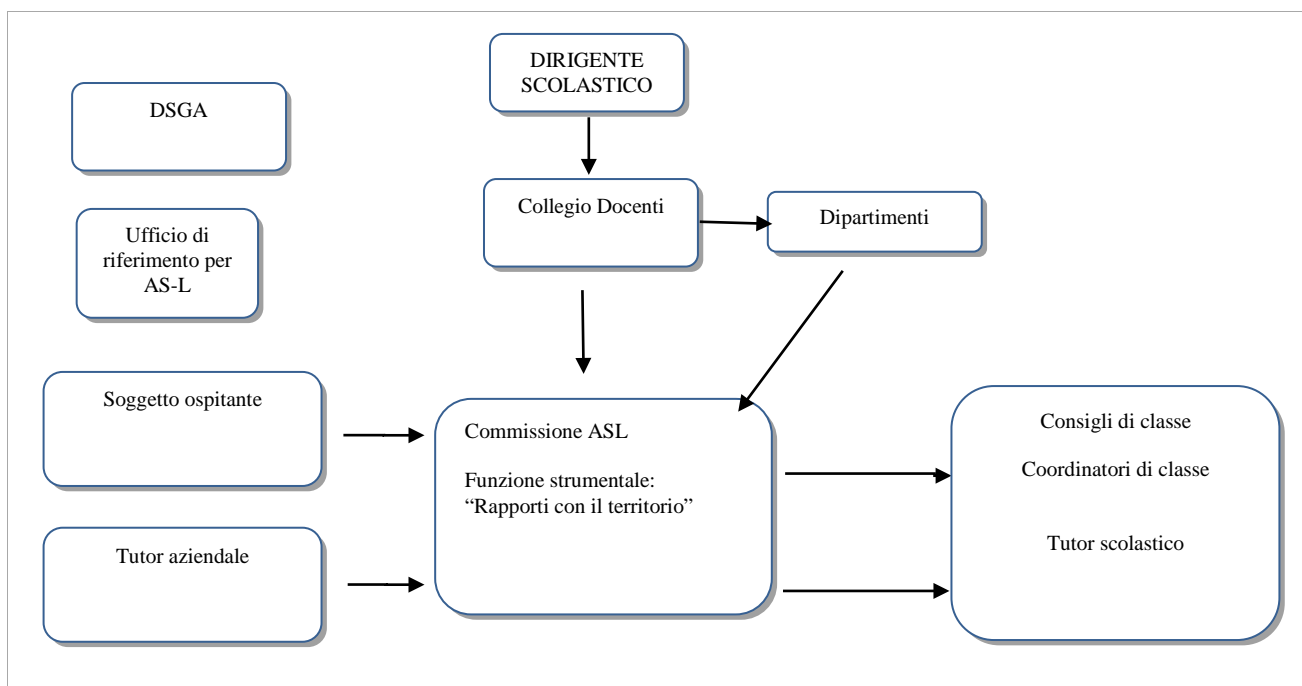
DIRIGENTE SCOLASTICO

DSGA

Collegio Docenti

Dipartimenti

Ufficio di riferimento per AS-L

Soggetto ospitante

Commissione ASL

Funzione strumentale: “Rapporti con il territorio”

Consigli di classe

Coordinatori di classe

Tutor scolastico

Tutor aziendale